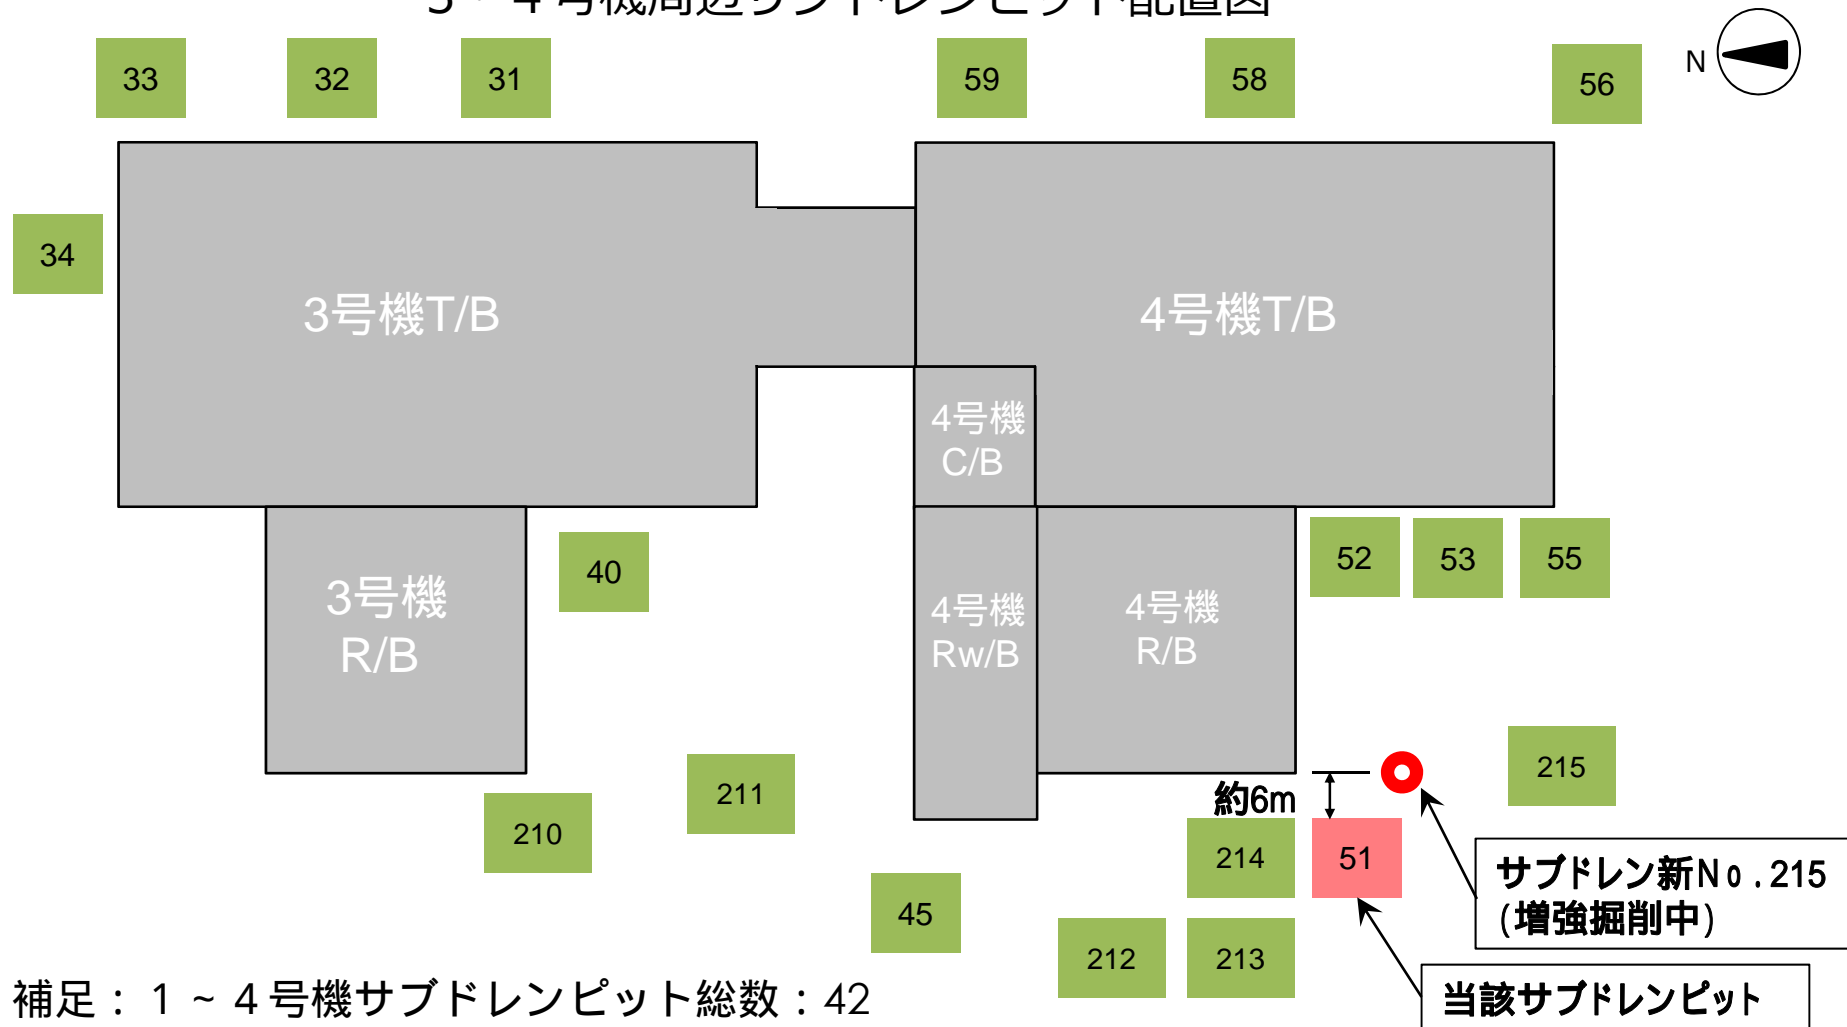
3・4号機周辺サブドレンピット配置図

33
32
31
59
58
56
N
34
3号機T/B
4号機T/B
4号機
C/B
3号機
R/B
40
4号機
Rw/B
4号機
R/B
52
53
55
215
約6m
211
210
214
51
サブドレン新No.215
(増強掘削中)
45
212
213
補足：１～４号機サブドレンピット総数：42
当該サブドレンピット